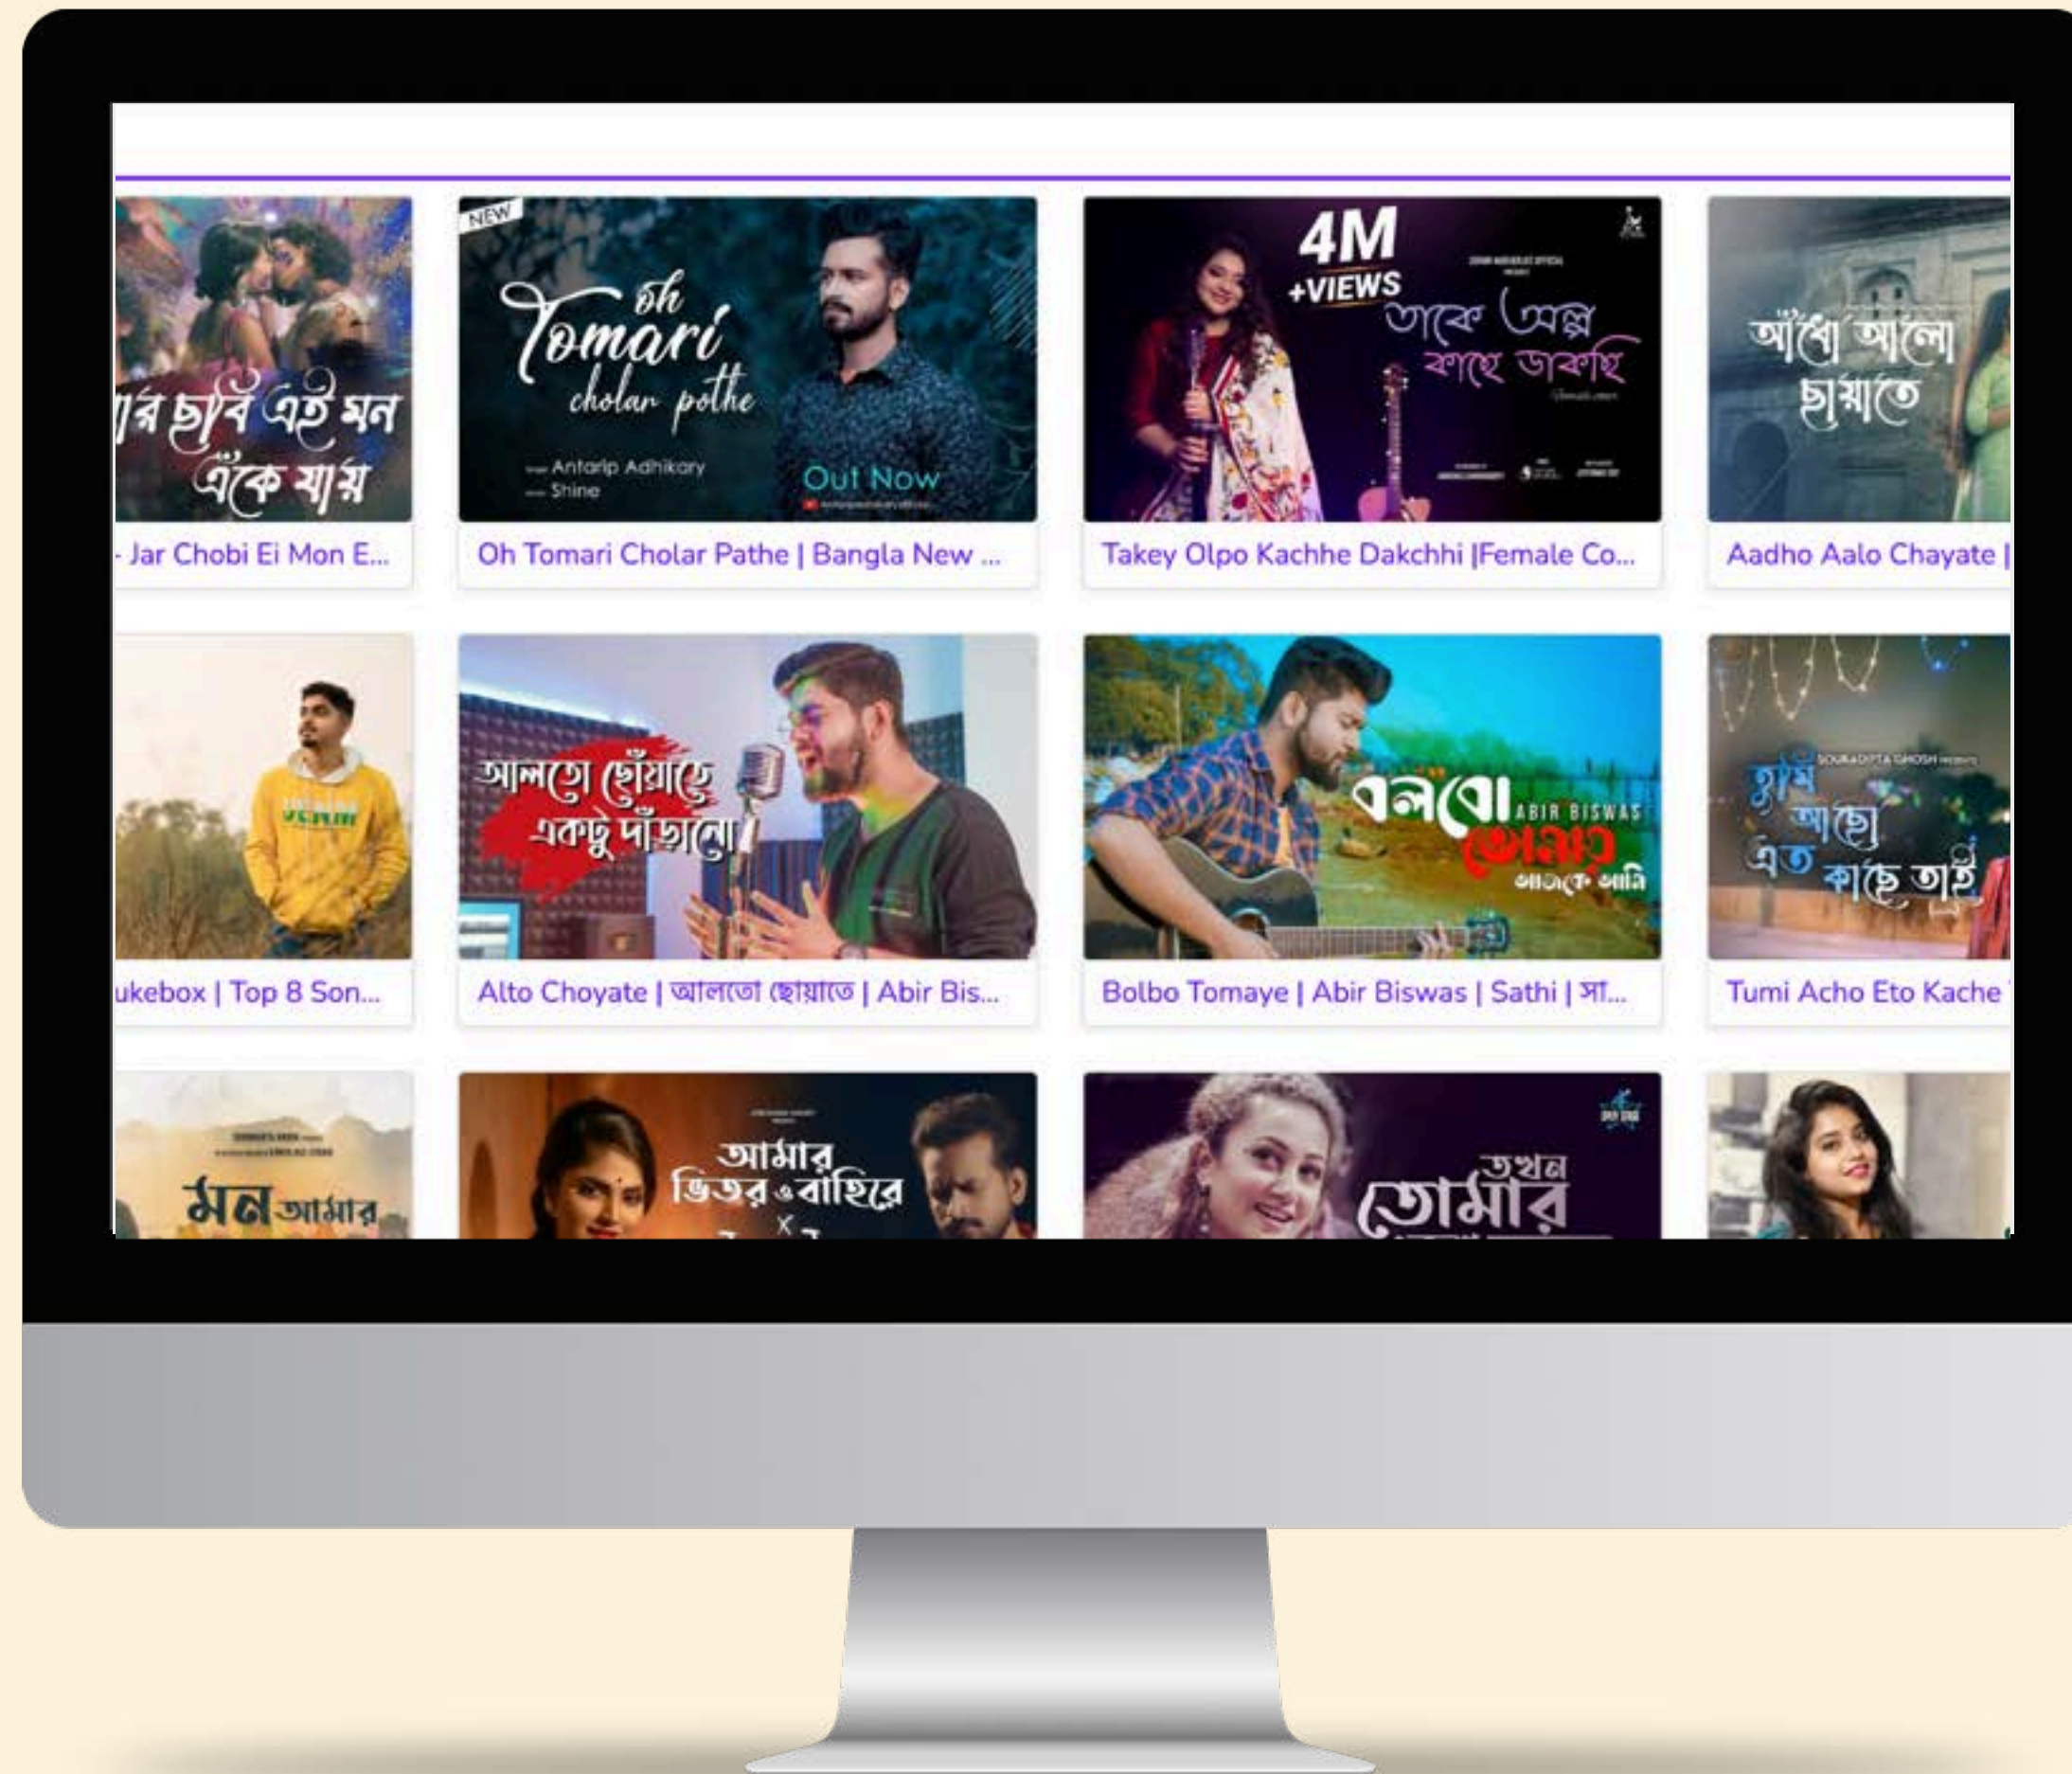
র ছবি এই মন এঁকে যায়

- Jar Chobi Ei Mon E...

NEW

Oh Tomari cholar pothe

Antarip Adhikary
Shine

Out Now

Oh Tomari Cholar Pathe | Bangla New ...

4M +VIEWS

তাকে অল্প কাছে ডাকছি

Takey Olpo Kachhe Dakchhi |Female Co...

আধো আলো ছায়াতে

Aadho Aalo Chayate |

ukebox | Top 8 Son...

আলতো ছোঁয়াতে একটু দাঁড়ানো

Alto Choyate | আলতো ছোয়াতে | Abir Bis...

বলবো তোমায় ABIR BISWAS আজকে আমি

Bolbo Tomaye | Abir Biswas | Sathi | সা...

SOURADIPTA GHOSH

তুমি আছো এত কাছে তাই

Tumi Acho Eto Kache

মন আমার

আমার ভিতর ও বাহিরে

তখন তোমার